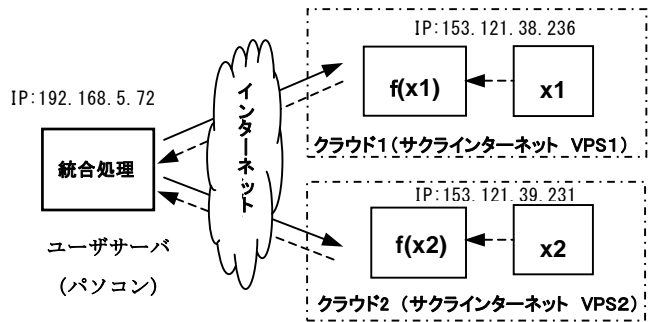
IP:153.121.38.236

IP:192.168.5.72

インターネット

f(x1)

x1

統合処理

クラウド1（サクラインターネット VPS1）

IP:153.121.39.231

f(x2)

x2

ユーザサーバ

(パソコン)

クラウド2（サクラインターネット VPS2）